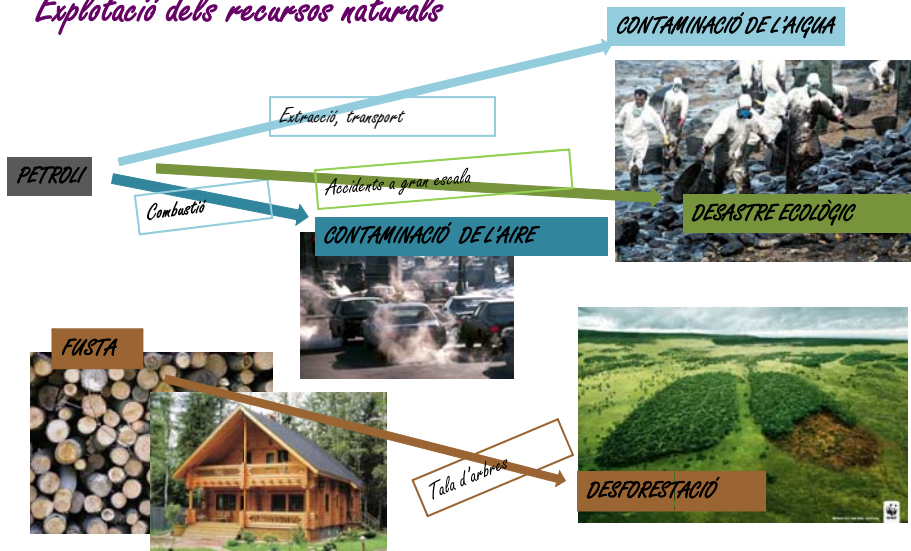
Explotació dels recursos naturals

CONTAMINACIÓ DE L'AIGUA

Extracció, transport

PETROLI

Accidents a gran escala

Combustió

DESASTRE ECOLÒGIC

CONTAMINACIÓ DE L'AIRE

FUSTA

Tala d'arbres

DESFORESTACIÓ